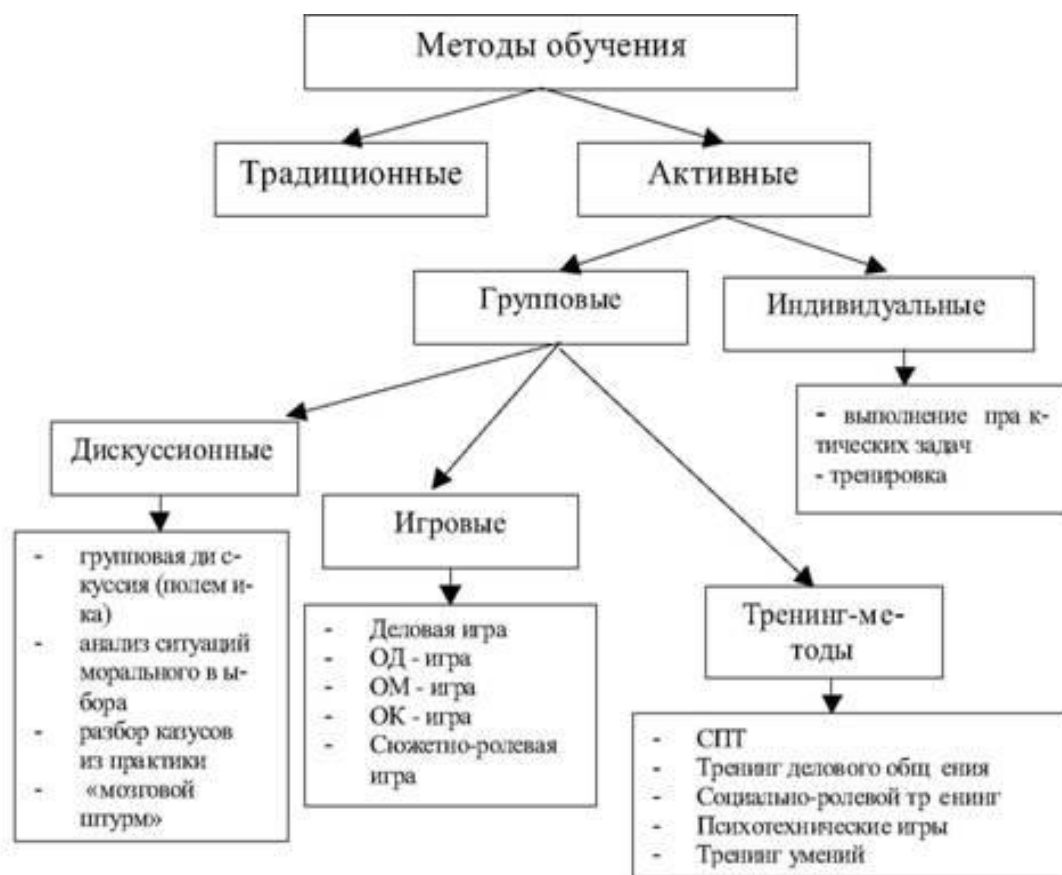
Методы обучения

Традиционные

Активные

Групповые

Индивидуальные

- выполнение пра к-тических задач
- тренировка

Дискуссионные

- групповая ди с-куссия (полем и-ка)
- анализ ситуаций морального в ы-бора
- разбор казусов из практики
- «мозговой штурм»

Игровые

- Деловая игра
- ОД - игра
- ОМ - игра
- ОК - игра
- Сюжетно-ролевая игра

Тренинг-ме-тоды

- СПТ
- Тренинг делового общ ения
- Социально-ролевой тр енинг
- Психотехнические игры
- Тренинг умений